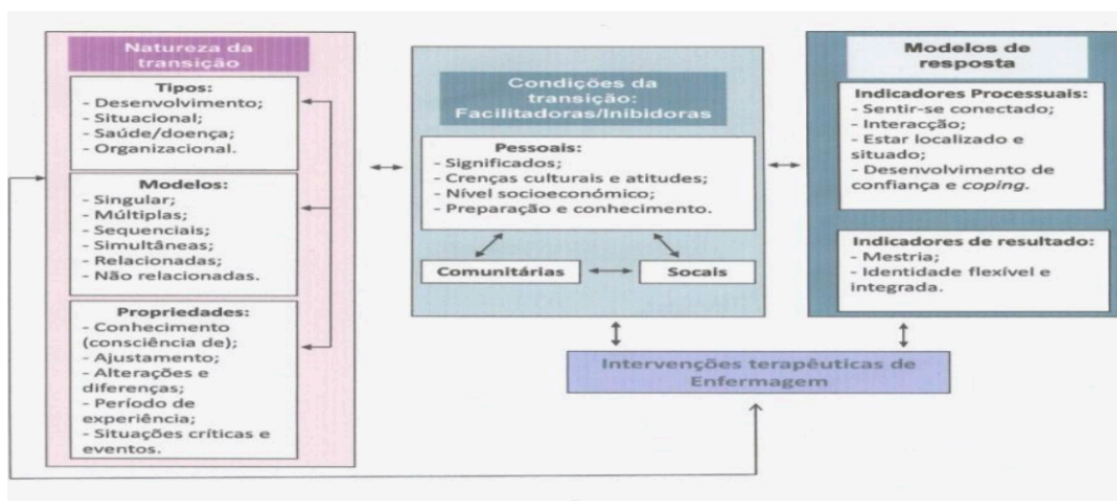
Natureza da transição

Tipos:
- Desenvolvimento;
- Situacional;
- Saúde/doença;
- Organizacional.

Modelos:
- Singular;
- Múltiplas;
- Sequenciais;
- Simultâneas;
- Relacionadas;
- Não relacionadas.

Propriedades:
- Conhecimento (consciência de);
- Ajustamento;
- Alterações e diferenças;
- Período de experiência;
- Situações críticas e eventos.

Condições da transição: Facilitadoras/Inibidoras

Pessoais:
- Significados;
- Crenças culturais e atitudes;
- Nível socioeconómico;
- Preparação e conhecimento.

Comunitárias

Socais

Modelos de resposta

Indicadores Processuais:
- Sentir-se conectado;
- Interacção;
- Estar localizado e situado;
- Desenvolvimento de confiança e coping.

Indicadores de resultado:
- Mestria;
- Identidade flexível e integrada.

Intervenções terapêuticas de Enfermagem